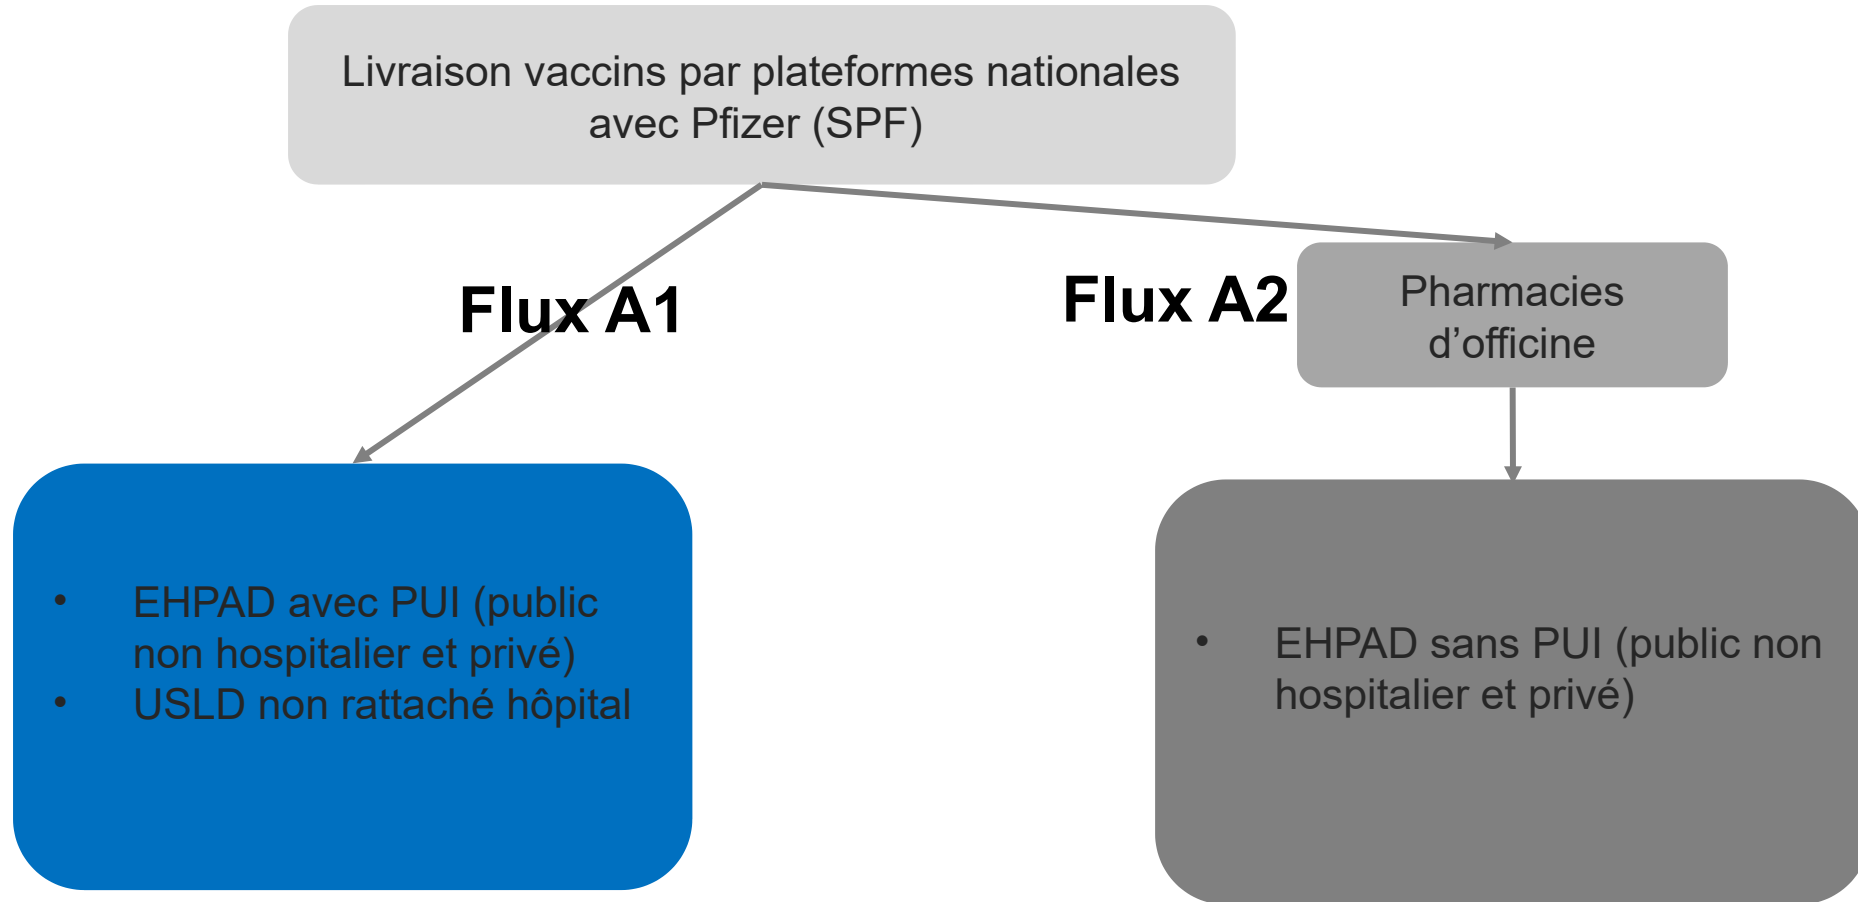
Livraison vaccins par plateformes nationales avec Pfizer (SPF)

Flux A1

Flux A2

Pharmacies d’officine

- EHPAD avec PUI (public non hospitalier et privé)
- USLD non rattaché hôpital

- EHPAD sans PUI (public non hospitalier et privé)